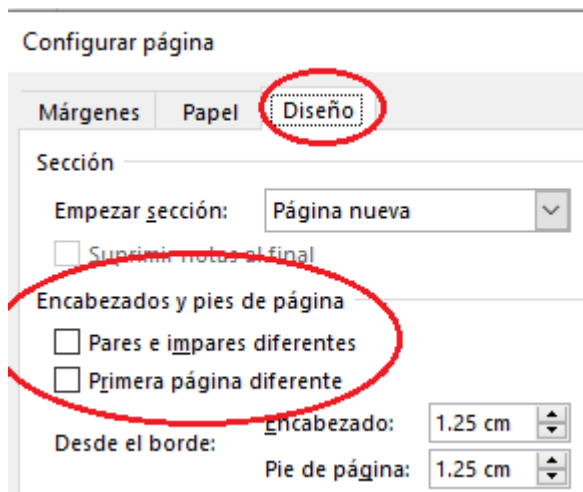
Configurar página

Márgenes Papel Diseño

Sección

Empezar sección: Página nueva

Suprimir notas al final

Encabezados y pies de página

Pares e impares diferentes

Primera página diferente

Desde el borde: Encabezado: 1.25 cm

Pie de página: 1.25 cm